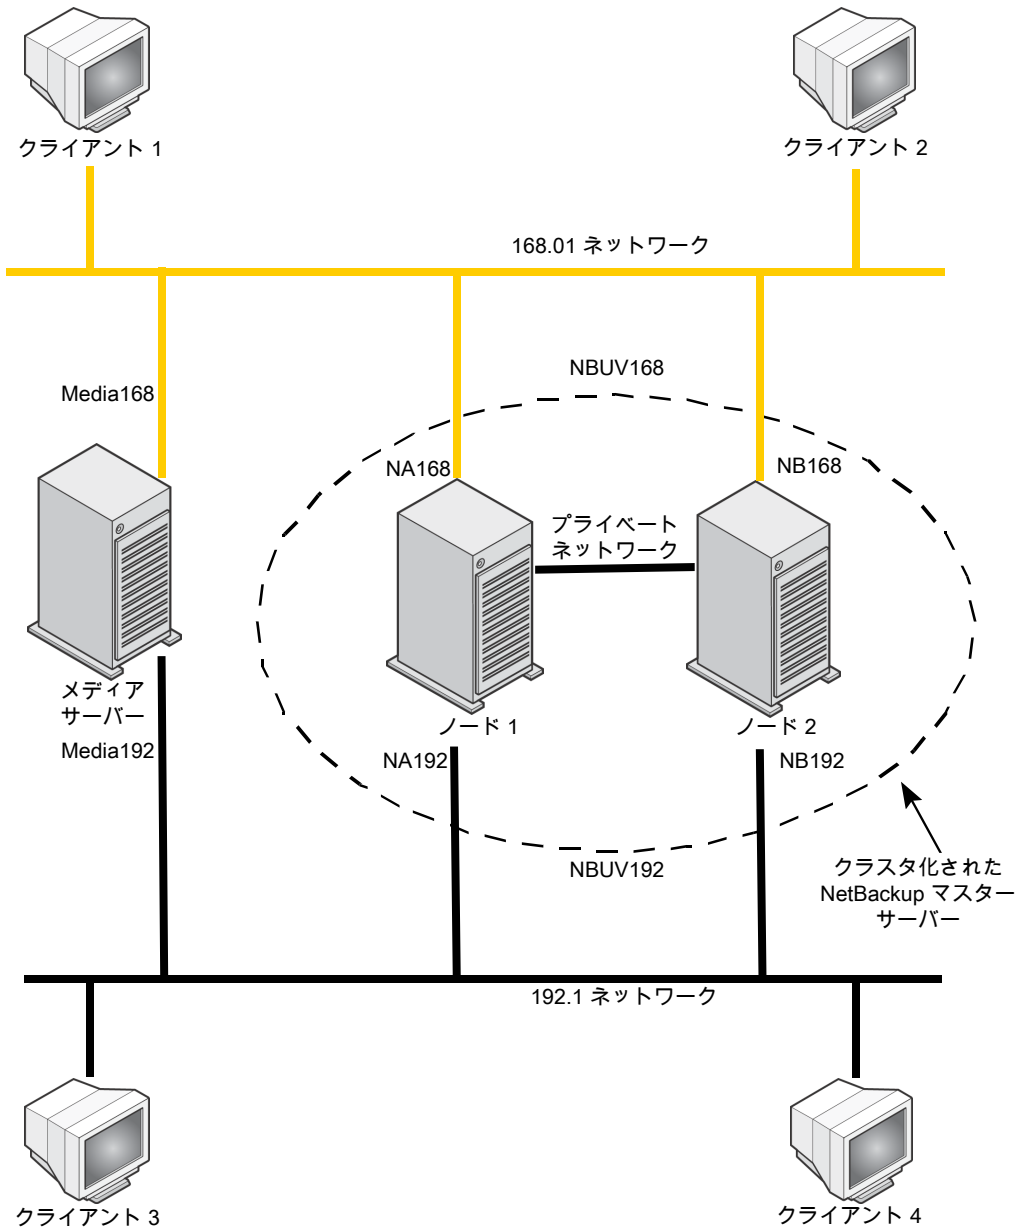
クライアント 1

クライアント 2

168.01 ネットワーク

Media168

NBUV168

NA168

NB168

プライベート
ネットワーク

メディア
サーバー

Media192

ノード 1

ノード 2

NA192

NB192

NBUV192

クラスタ化された
NetBackup マスター
サーバー

192.1 ネットワーク

クライアント 3

クライアント 4